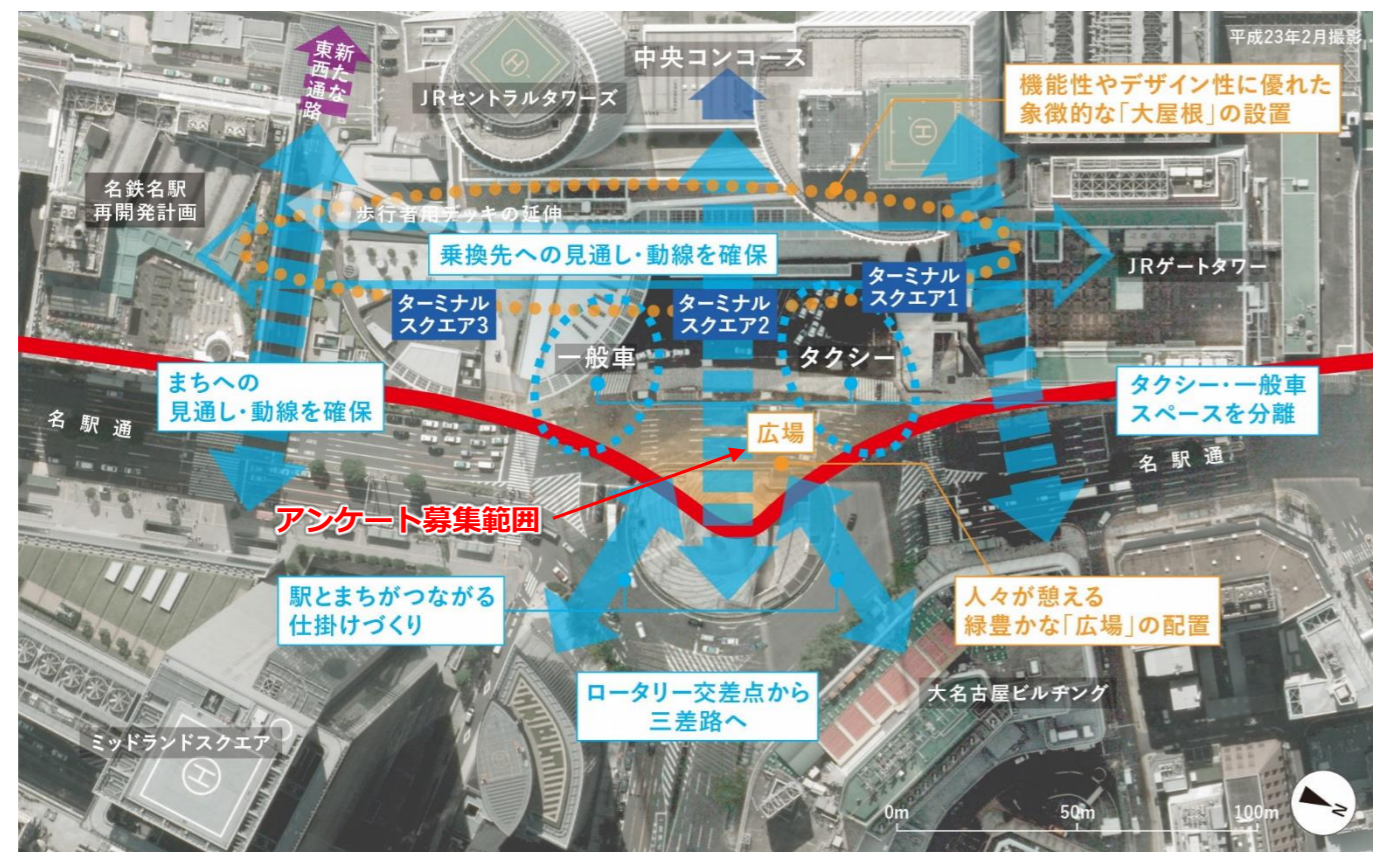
平成23年2月撮影

東西新たな通路

JRセントラルタワーズ

中央コンコース

機能性やデザイン性に優れた象徴的な「大屋根」の設置

名鉄名駅再開発計画

歩行者用デッキの延伸

乗換先への見通し・動線を確保

JRゲートタワー

ターミナルスクエア1

ターミナルスクエア2

ターミナルスクエア3

一般車

タクシー

まちへの見通し・動線を確保

タクシー・一般車スペースを分離

名駅通

広場

名駅通

アンケート募集範囲

駅とまちがつながる仕掛けづくり

人々が憩える緑豊かな「広場」の配置

ロータリー交差点から三差路へ

大名古屋ビルヂング

ミッドランドスクエア

0m

50m

100m

N